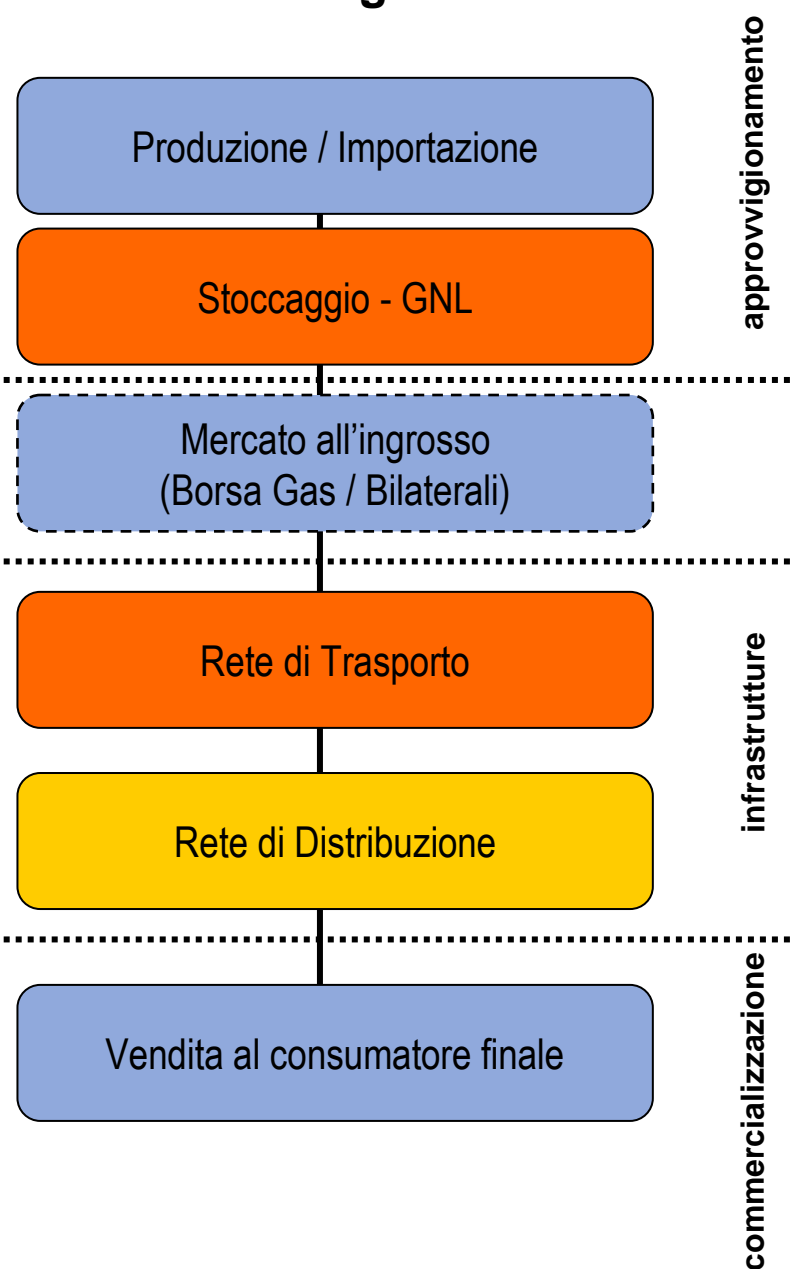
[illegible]

Produzione / Importazione

Stoccaggio - GNL

approvvigionamento

Mercato all'ingrosso (Borsa Gas / Bilaterali)

Rete di Trasporto

Rete di Distribuzione

infrastrutture

Vendita al consumatore finale

commercializzazione